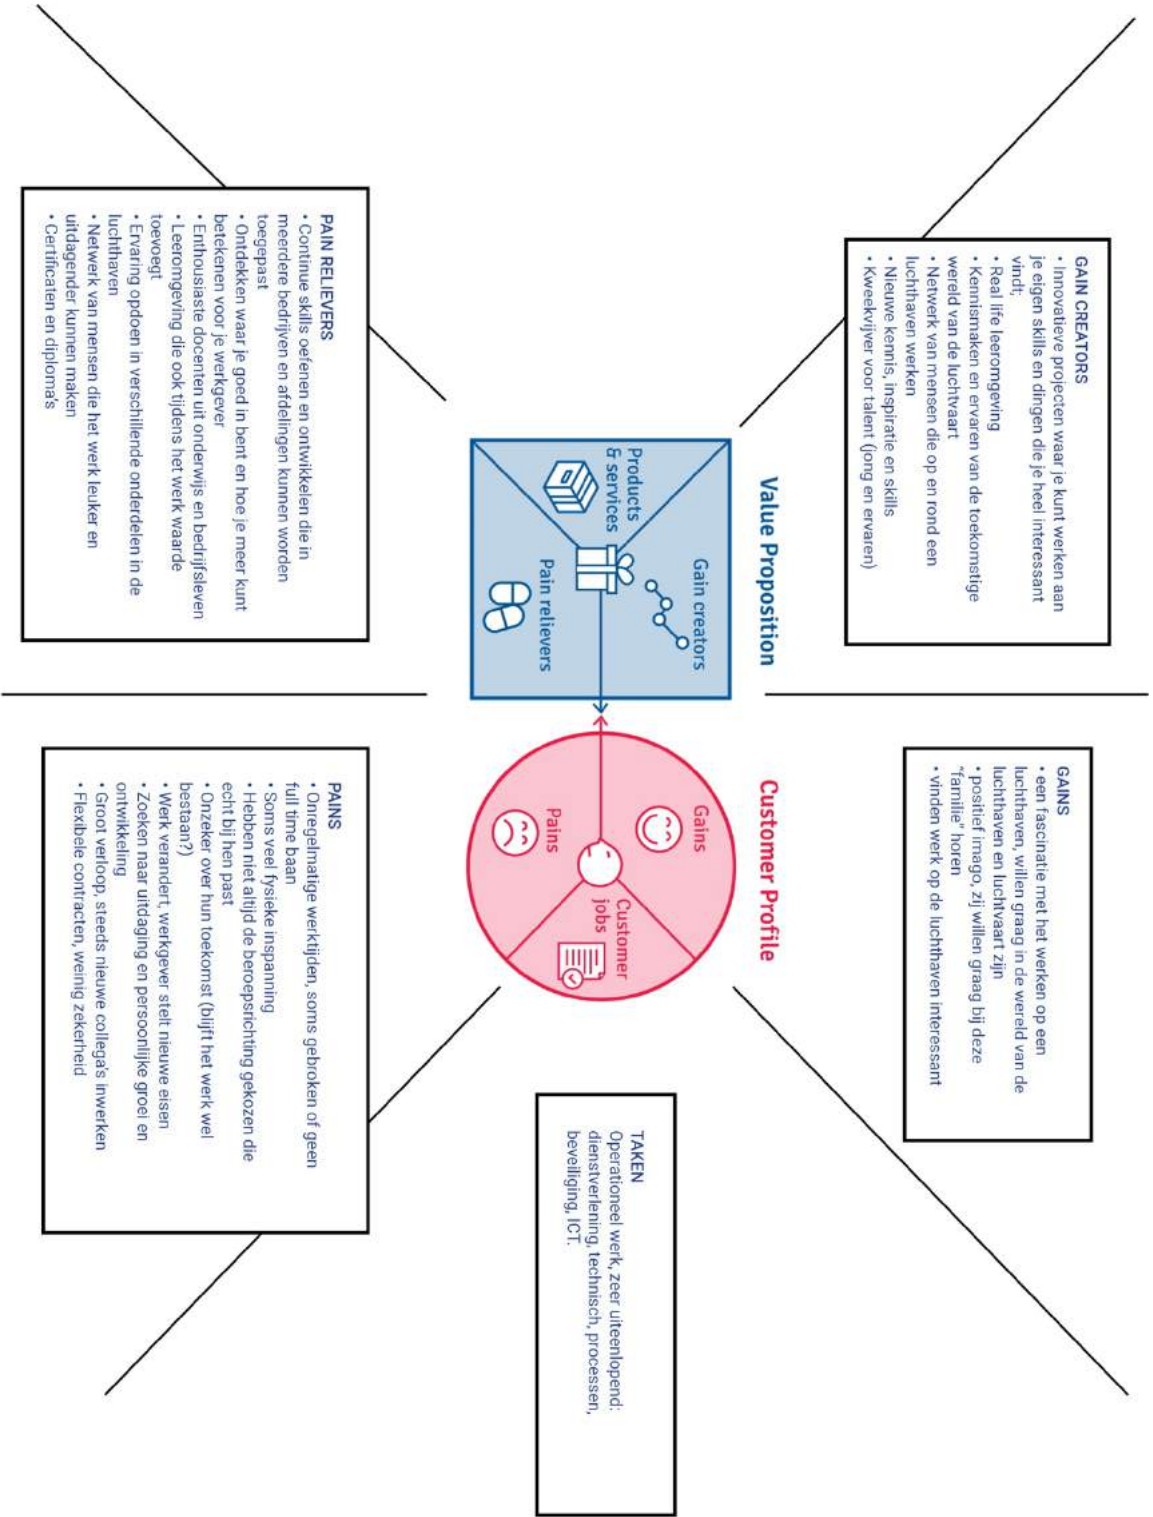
Value Proposition

Gain creators

Products & services

Pain relievers

Customer Profile

Gains

Customer jobs

Pains

GAIN CREATORS
• Innovatieve projecten waar je kunt werken aan je eigen skills en dingen die je heel interessant vindt
• Real life leeromgeving
• Kennismaken en ervaren van de toekomstige wereld van de luchtvaart
• Netwerk van mensen die op en rond een luchthaven werken
• Nieuwe kennis, inspiratie en skills
• Kweekvijver voor talent (jong en ervaren)

PAIN RELIEVERS
• Continue skills oefenen en ontwikkelen die in meerdere bedrijven en afdelingen kunnen worden toegepast
• Ontdekken waar je goed in bent en hoe je meer kunt betekenen voor je werkgever
• Enthousiaste docenten uit onderwijs en bedrijfsleven
• Leeromgeving die ook tijdens het werk waarde toevoegt
• Ervaring opdoen in verschillende onderdelen in de luchthaven
• Netwerk van mensen die het werk leuker en uitdagender kunnen maken
• Certificaten en diploma's

GAINS
• een fascinatie met het werken op een luchthaven, willen graag in de wereld van de luchthaven en luchtvaart zijn
• positief imago, zij willen graag bij deze "familie" horen
• vinden werk op de luchthaven interessant

PAINS
• Onregelmatige werktijden, soms gebroken of geen full time baan
• Soms veel fysieke inspanning
• Hebben niet altijd de beroepsrichting gekozen die echt bij hen past
• Onzeker over hun toekomst (blijft het werk wel bestaan?)
• Werk verandert, werkgever stelt nieuwe eisen
• Zoeken naar uitdaging en persoonlijke groei en ontwikkeling
• Groot verloop, steeds nieuwe collega's inwerken
• Flexibele contracten, weinig zekerheid

TAKEN
Operationeel werk, zeer uiteenlopend: dienstverlening, technisch, processen, beveiliging, ICT.